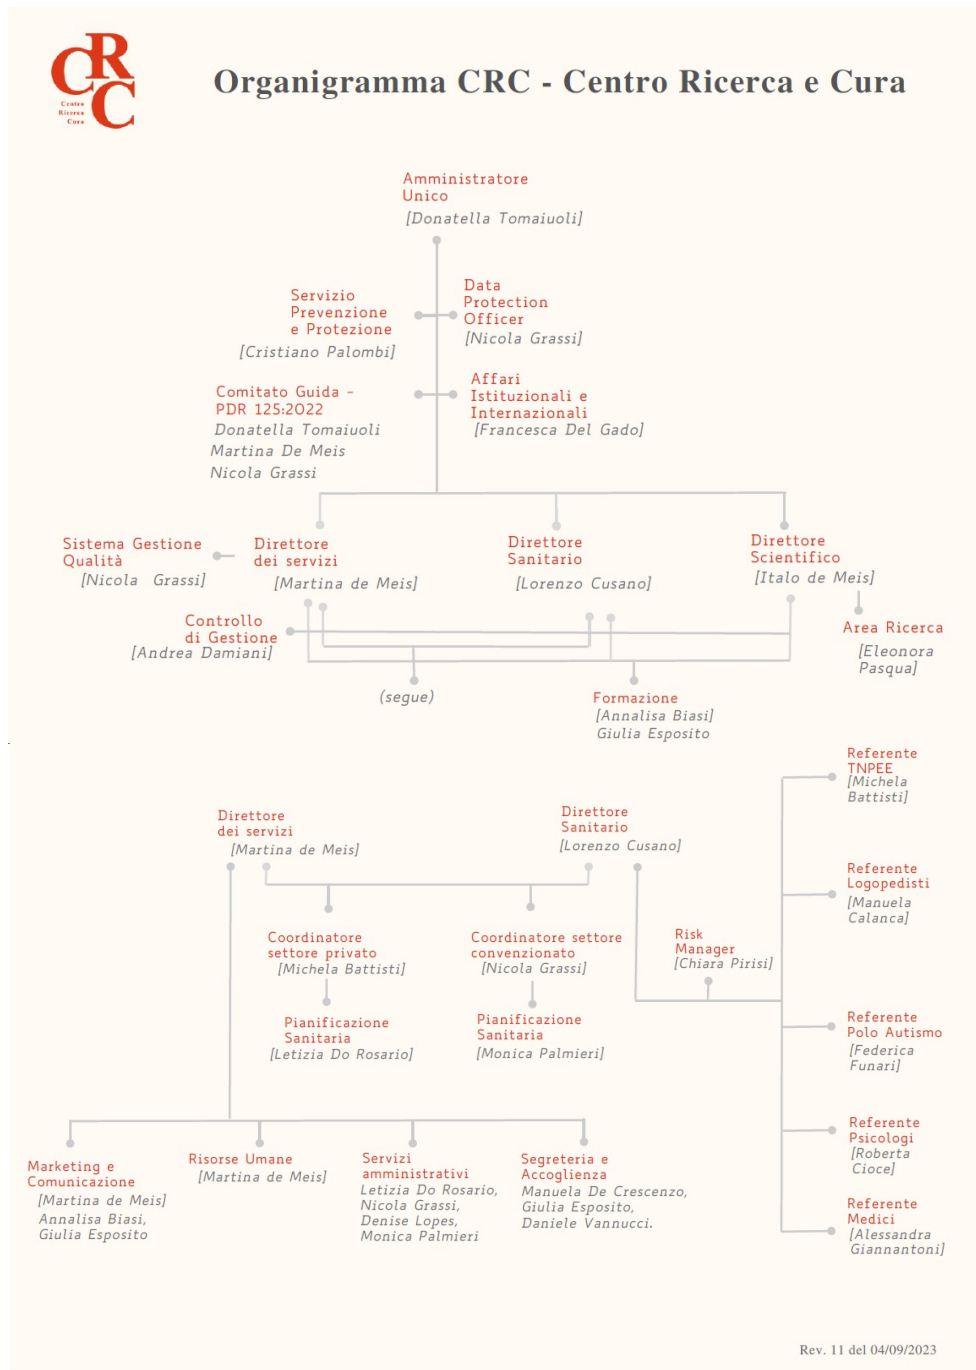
CRC
Centro Ricerca Cura

Organigramma CRC - Centro Ricerca e Cura

Amministratore Unico
[Donatella Tomaiuoli]

Servizio Prevenzione e Protezione
[Cristiano Palombi]

Data Protection Officer
[Nicola Grassi]

Comitato Guida - PDR 125:2022
Donatella Tomaiuoli
Martina De Meis
Nicola Grassi

Affari Istituzionali e Internazionali
[Francesca Del Gado]

Sistema Gestione Qualità
[Nicola Grassi]

Direttore dei servizi
[Martina de Meis]

Direttore Sanitario
[Lorenzo Cusano]

Direttore Scientifico
[Italo de Meis]

Area Ricerca
[Eleonora Pasqua]

Controllo di Gestione
[Andrea Damiani]

(segue)

Formazione
[Annalisa Biasi]
Giulia Esposito

Referente TNPEE
[Michela Battisti]

Direttore dei servizi
[Martina de Meis]

Direttore Sanitario
[Lorenzo Cusano]

Referente Logopedisti
[Manuela Calanca]

Coordinatore settore privato
[Michela Battisti]

Coordinatore settore convenzionato
[Nicola Grassi]

Risk Manager
[Chiara Pirisi]

Pianificazione Sanitaria
[Letizia Do Rosario]

Pianificazione Sanitaria
[Monica Palmieri]

Referente Polo Autismo
[Federica Funari]

Referente Psicologi
[Roberta Cioce]

Marketing e Comunicazione
[Martina de Meis]
Annalisa Biasi,
Giulia Esposito

Risorse Umane
[Martina de Meis]

Servizi amministrativi
Letizia Do Rosario,
Nicola Grassi,
Denise Lopes,
Monica Palmieri

Segreteria e Accoglienza
Manuela De Crescenzo,
Giulia Esposito,
Daniele Vannucci.

Referente Medici
[Alessandra Giannantoni]

Rev. 11 del 04/09/2023